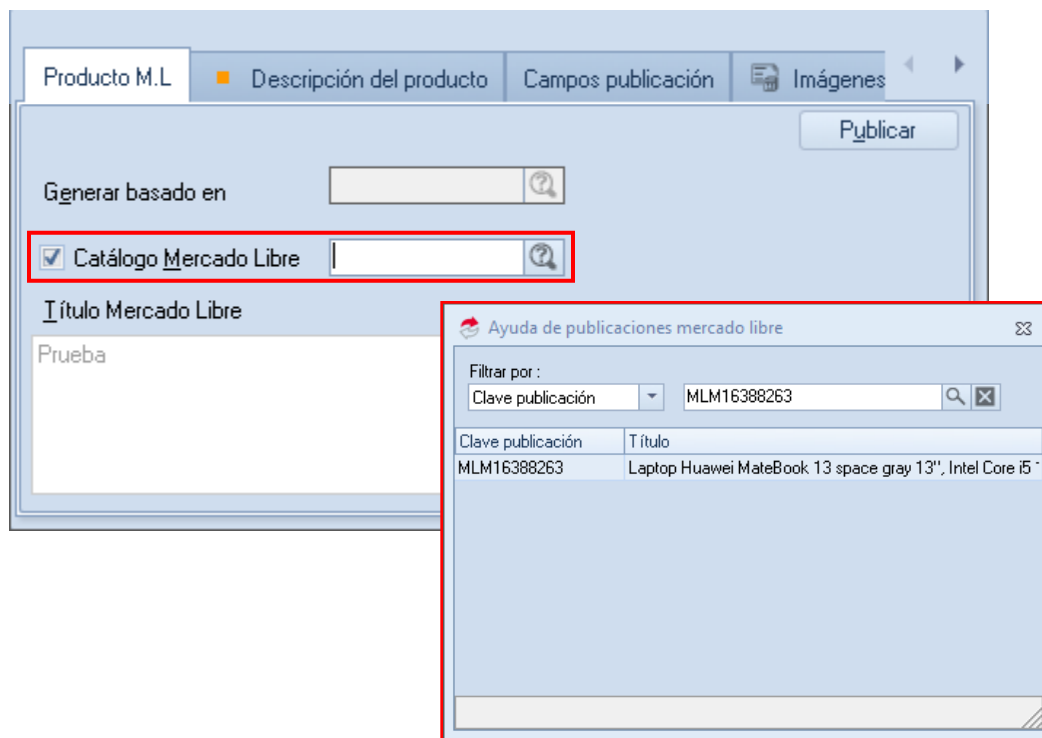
Producto M.L | Descripción del producto | Campos publicación | Imágenes

Publicar

Generar basado en

Catálogo Mercado Libre

Título Mercado Libre

Prueba

Ayuda de publicaciones mercado libre

Filtrar por :

Clave publicación

MLM16388263

| Clave publicación | Título |
|---|---|
| MLM16388263 | Laptop Huawei MateBook 13 space gray 13", Intel Core i5 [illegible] |